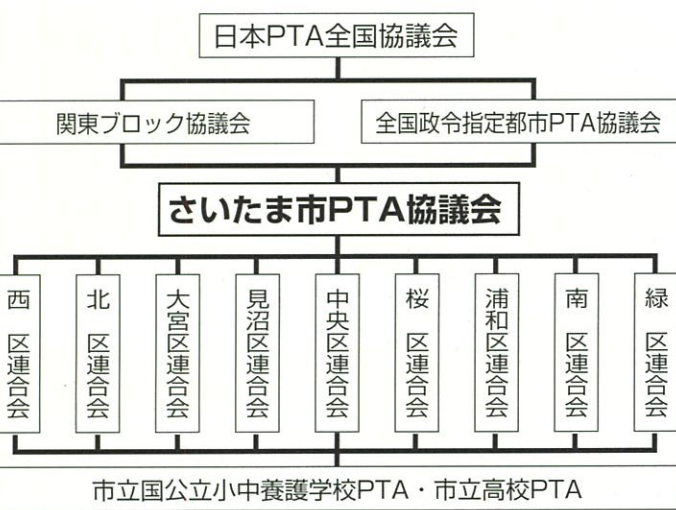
日本PTA全国協議会

関東ブロック協議会

全国政令指定都市PTA協議会

さいたま市PTA協議会

西区連合会

北区連合会

大宮区連合会

見沼区連合会

中央区連合会

桜区連合会

浦和区連合会

南区連合会

緑区連合会

市立国公立小中養護学校PTA・市立高校PTA